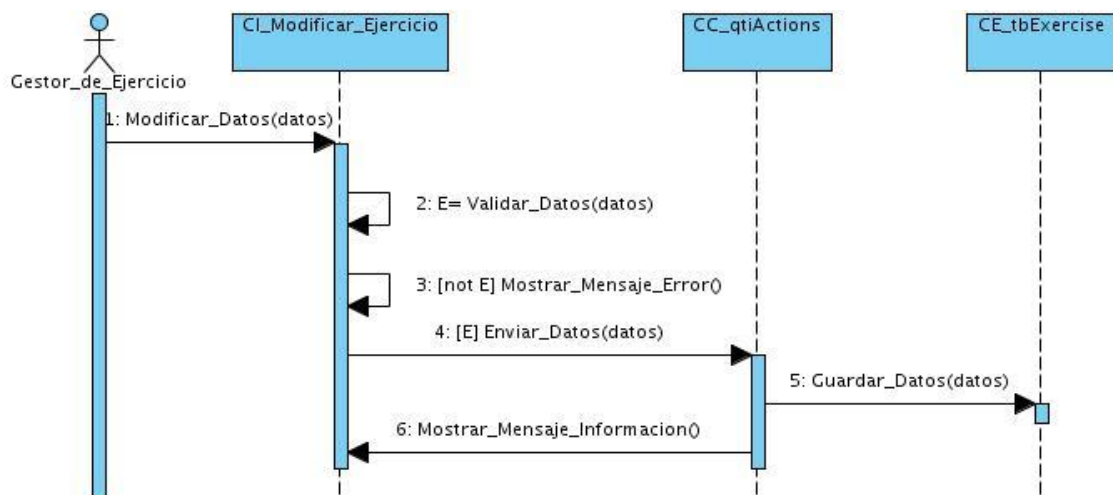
Gestor_de_Ejercicio
CI_Modificar_Ejercicio
CC_qtiActions
CE_tbExercise

1: Modificar_Datos(datos)

2: E= Validar_Datos(datos)

3: [not E] Mostrar_Mensaje_Error()

4: [E] Enviar_Datos(datos)

5: Guardar_Datos(datos)

6: Mostrar_Mensaje_Informacion()